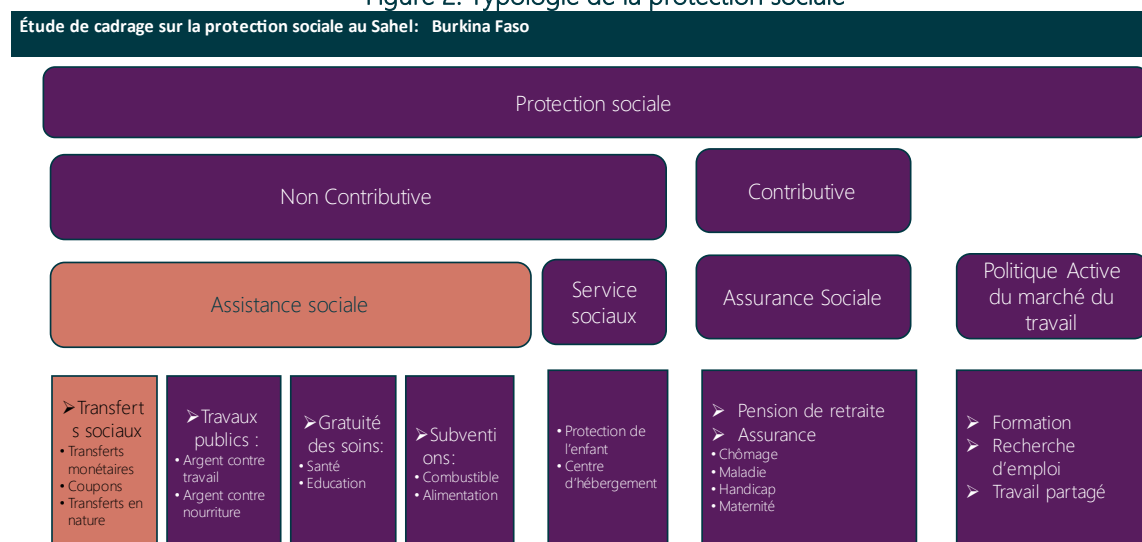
Figure 2: Typologie de la protection sociale

Étude de cadrage sur la protection sociale au Sahel: Burkina Faso

Protection sociale

Non Contributive

Contributive

Assistance sociale

Service sociaux

Assurance Sociale

Politique Active du marché du travail

➢Transferts sociaux
• Transferts monétaires
• Coupons
• Transferts en nature

➢Travaux publics :
• Argent contre travail
• Argent contre nourriture

➢Gratuité des soins:
• Santé
• Education

➢Subventions:
• Combustible
• Alimentation

• Protection de l'enfant
• Centre d'hébergement

➢ Pension de retraite
➢ Assurance
• Chômage
• Maladie
• Handicap
• Maternité

➢ Formation
➢ Recherche d'emploi
➢ Travail partagé